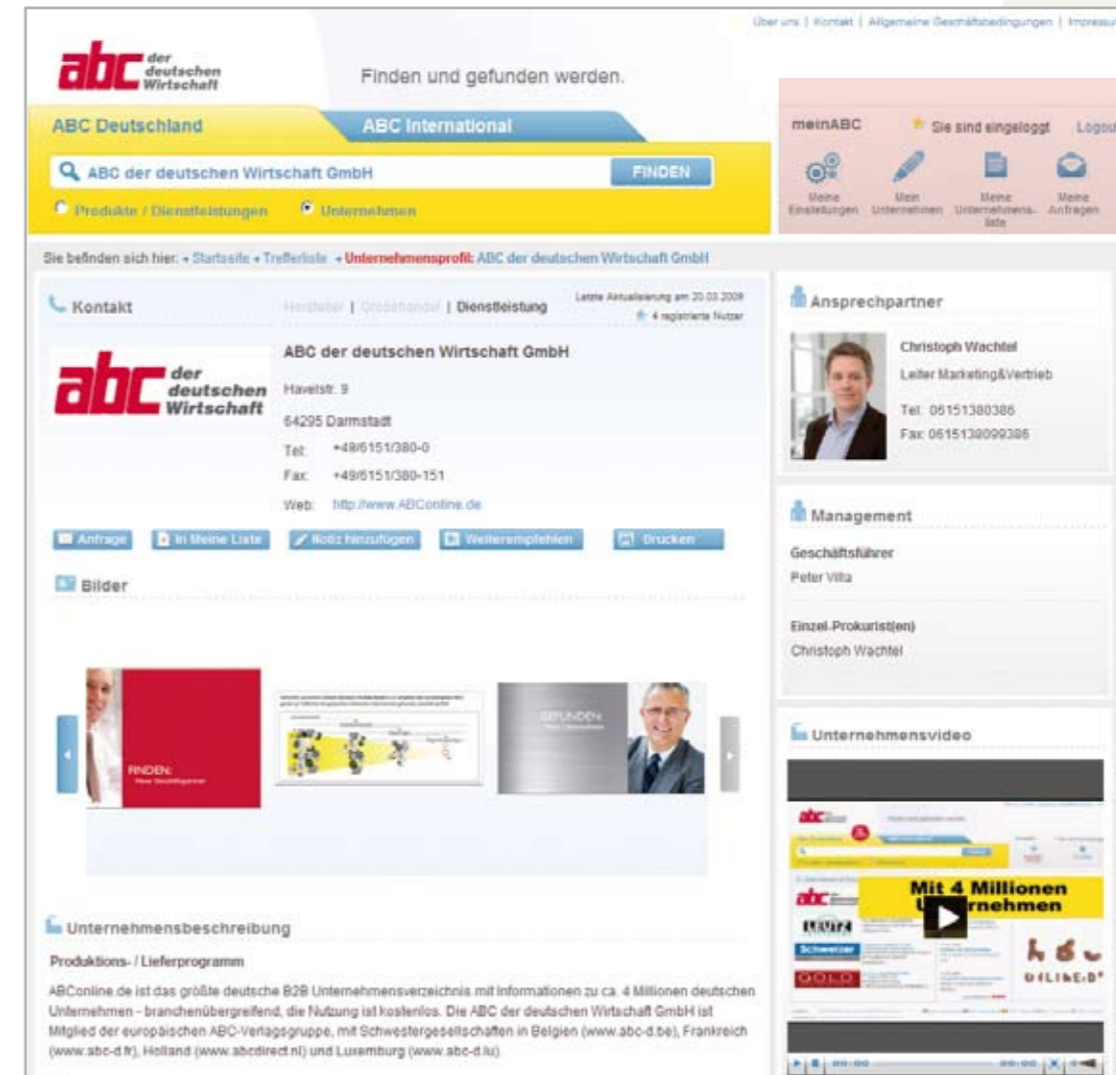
Über uns | Kontakt | Allgemeine Geschäftsbedingungen | Impressum

abc der deutschen Wirtschaft

Finden und gefunden werden.

ABC Deutschland

ABC International

ABC der deutschen Wirtschaft GmbH

FINDEN

Produkte / Dienstleistungen

Unternehmen

meinABC

Sie sind eingeloggt

Logout

Meine Einstellungen

Mein Unternehmen

Meine Unternehmensliste

Meine Anfragen

Sie befinden sich hier: Startseite Trefferliste Unternehmensprofil: ABC der deutschen Wirtschaft GmbH

Kontakt

Hersteller | Grosshandel | Dienstleistung

Letzte Aktualisierung am 20.03.2009

4 registrierte Nutzer

abc der deutschen Wirtschaft

ABC der deutschen Wirtschaft GmbH

Havelstr. 9

64295 Darmstadt

Tel: +49/6151/380-0

Fax: +49/6151/380-151

Web: http://www.ABConline.de

Anfrage

In Meine Liste

Notiz hinzufügen

Weiterempfehlen

Drucken

Bilder

FINDEN:

GEFUNDEN

Ansprechpartner

Christoph Wachtel

Leiter Marketing&Vertrieb

Tel: 06151380386

Fax: 0615138099386

Management

Geschäftsführer

Peter Villa

Einzel-Prokurist(en)

Christoph Wachtel

Unternehmensvideo

Mit 4 Millionen Unternehmen

Unternehmensbeschreibung

Produktions- / Lieferprogramm

ABConline.de ist das größte deutsche B2B Unternehmensverzeichnis mit Informationen zu ca. 4 Millionen deutschen Unternehmen - branchenübergreifend, die Nutzung ist kostenlos. Die ABC der deutschen Wirtschaft GmbH ist Mitglied der europäischen ABC-Verlagsgruppe, mit Schwestergesellschaften in Belgien (www.abc-d.be), Frankreich (www.abc-d.fr), Holland (www.abcdirect.nl) und Luxemburg (www.abc-d.lu).